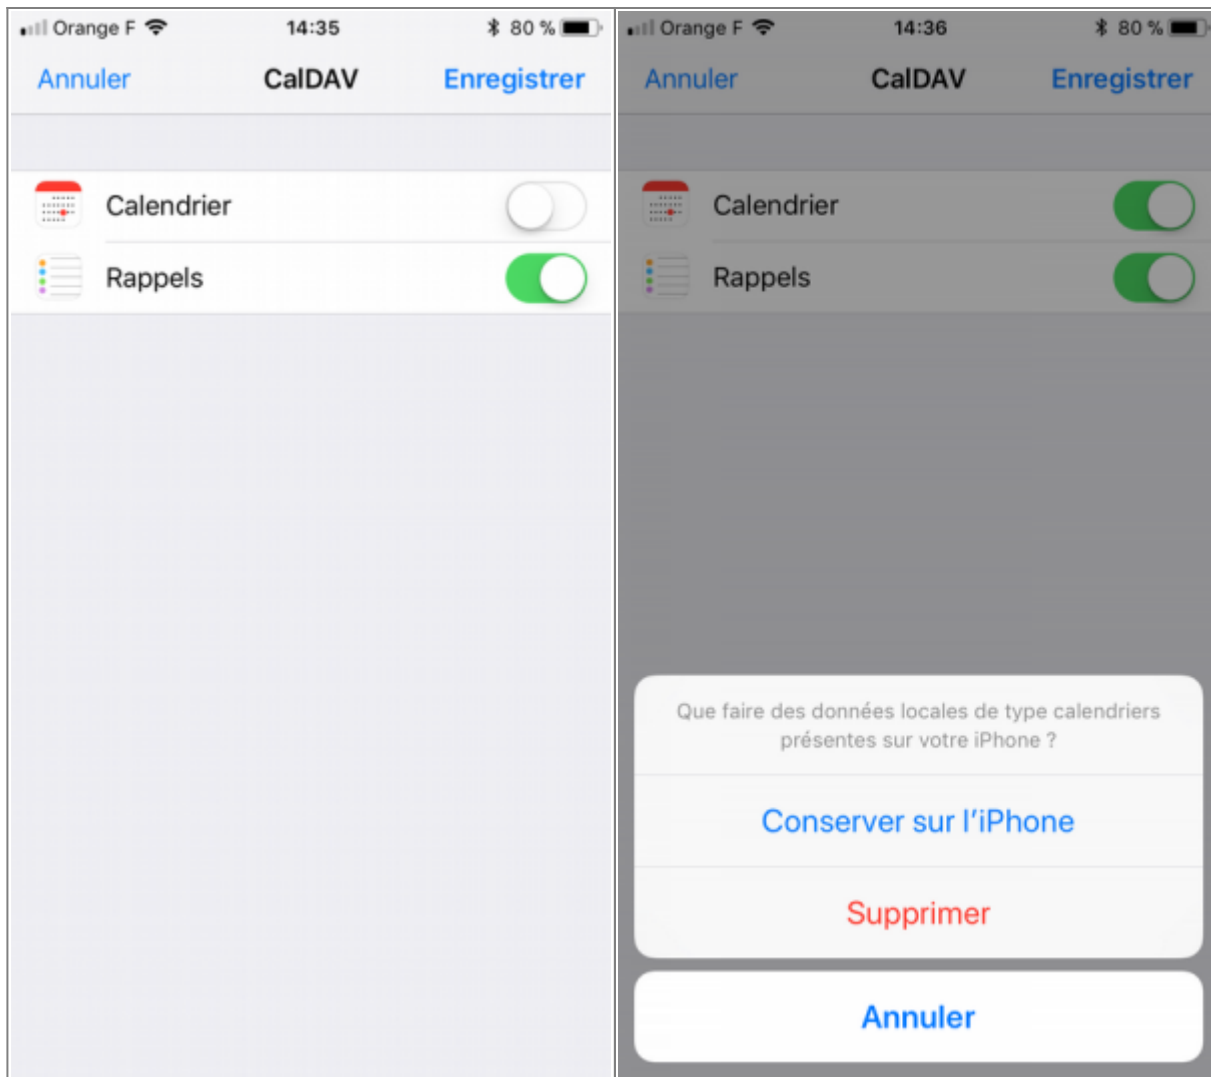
Orange F 14:35 80 %

Annuler CalDAV Enregistrer

Calendrier

Rappels

Orange F 14:36 80 %

Annuler CalDAV Enregistrer

Calendrier

Rappels

Que faire des données locales de type calendriers présentes sur votre iPhone ?

Conserver sur l'iPhone

Supprimer

Annuler